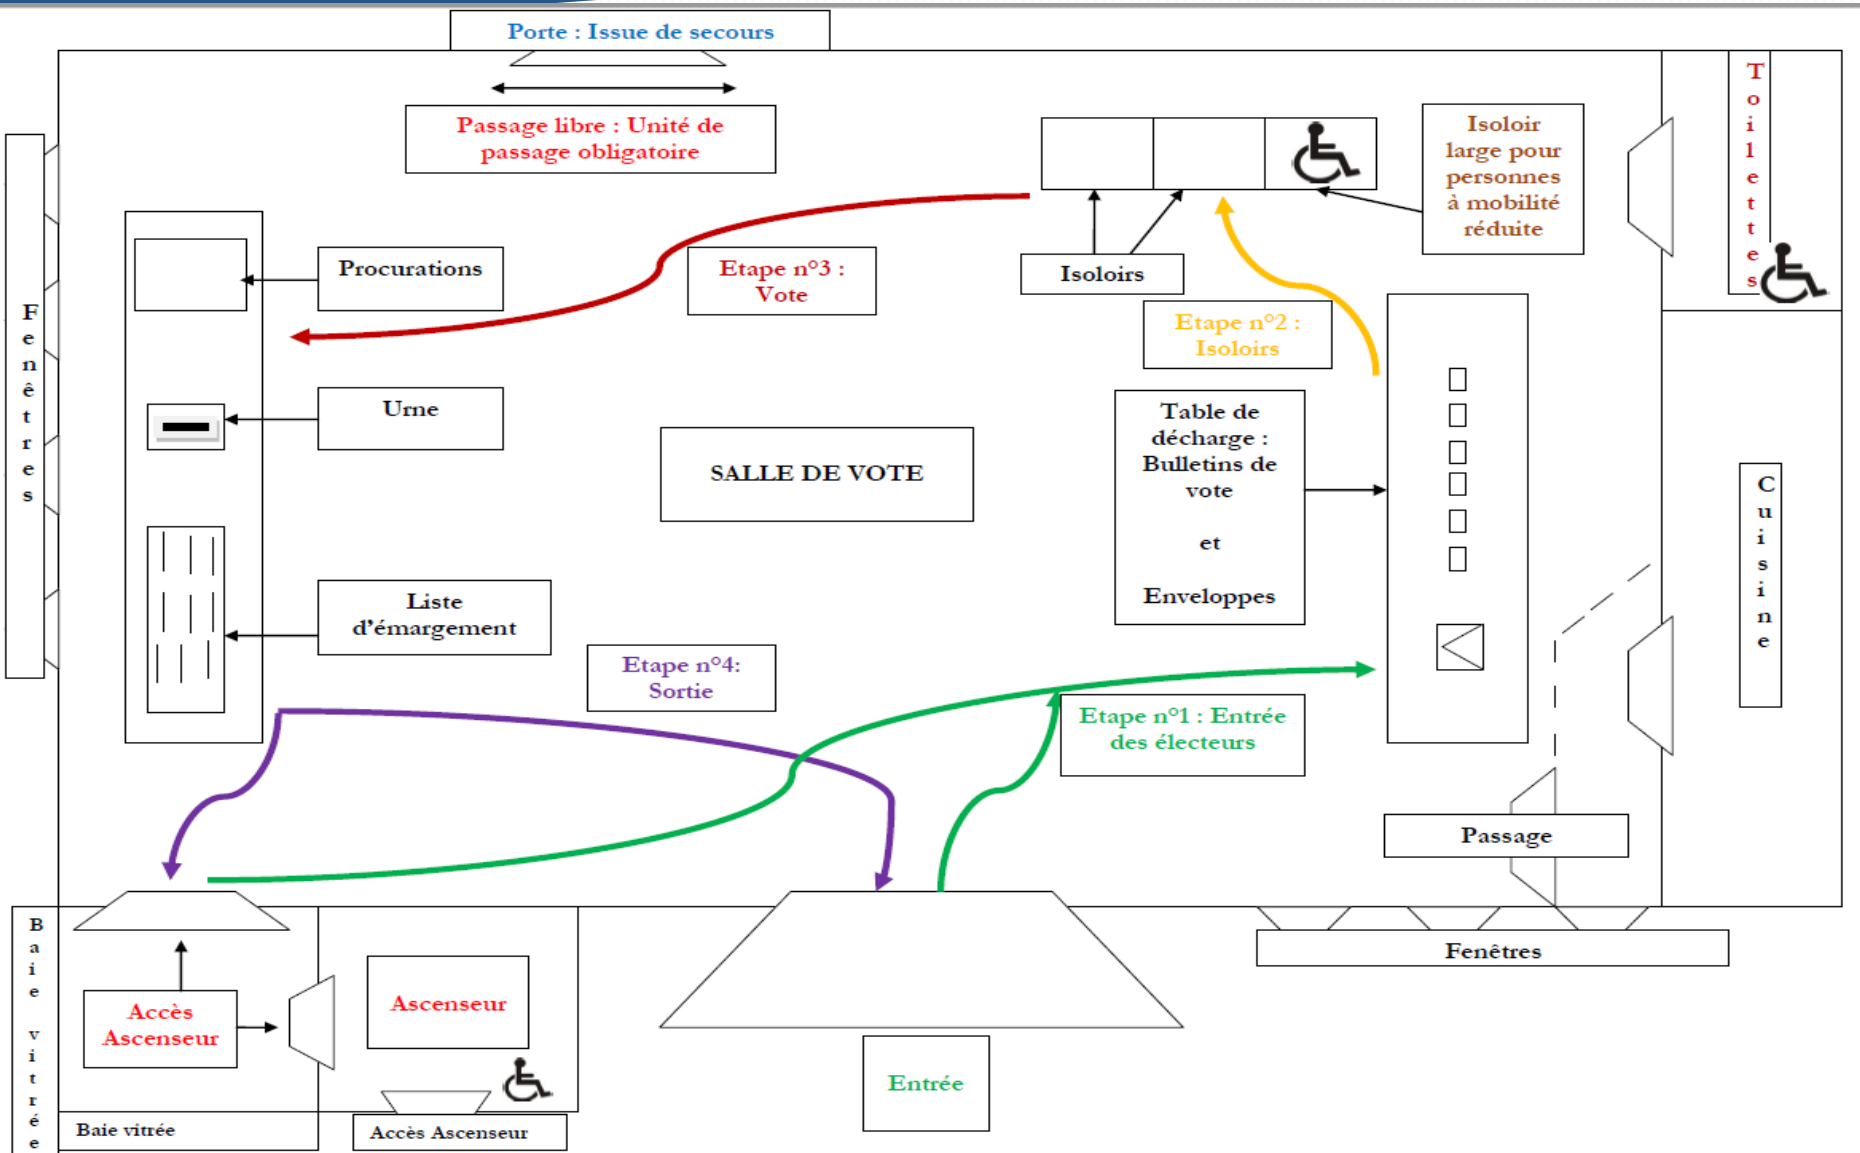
Porte : Issue de secours

Passage libre : Unité de passage obligatoire

Isoloir large pour personnes à mobilité réduite

Toilettes

Fenêtres

Procurations

Etape n°3 : Vote

Isoloirs

Etape n°2 : Isoloirs

Urne

SALLE DE VOTE

Table de décharge : Bulletins de vote

et

Enveloppes

Cuisine

Liste d'émargement

Etape n°4: Sortie

Etape n°1 : Entrée des électeurs

Passage

Baie vitrée

Accès Ascenseur

Ascenseur

Fenêtres

Entrée

Baie vitrée

Accès Ascenseur